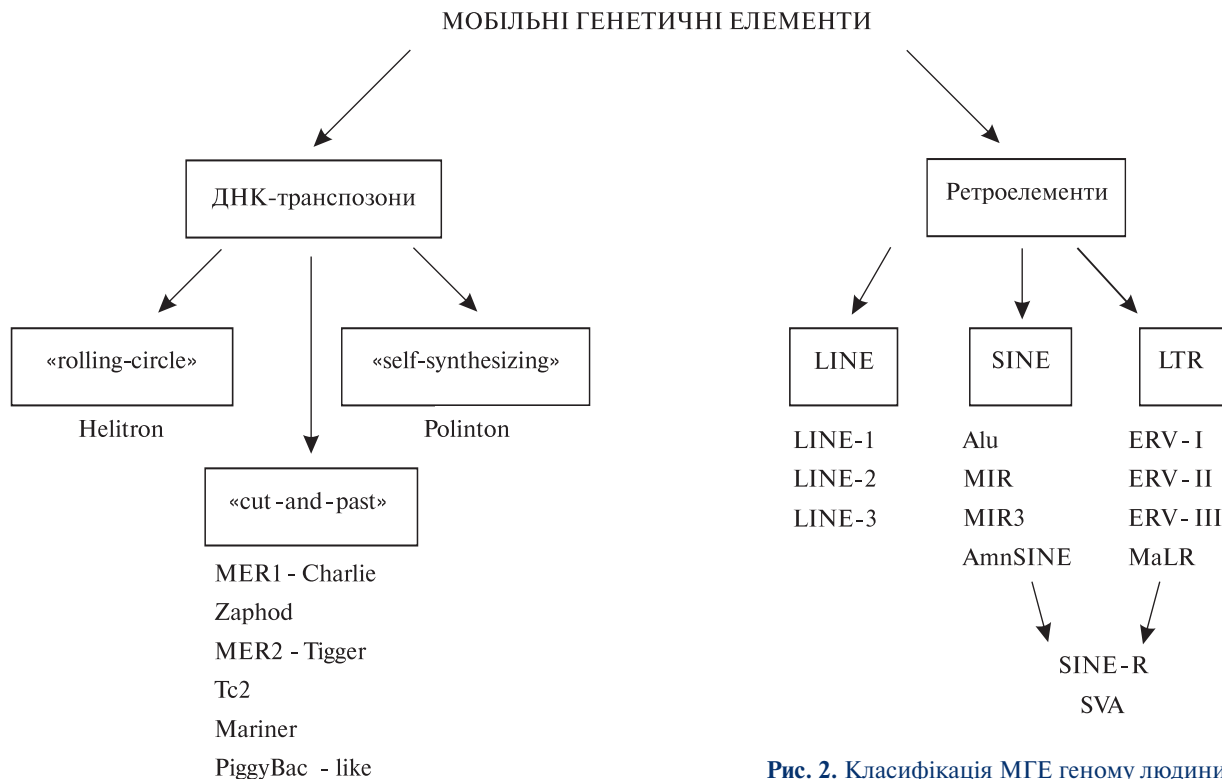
МОБІЛЬНІ ГЕНЕТИЧНІ ЕЛЕМЕНТИ

ДНК-транспозони

«rolling-circle»

Helitron

«self-synthesizing»

Polinton

«cut-and-past»

MER1 - Charlie
Zaphod
MER2 - Tigger
Tc2
Mariner
PiggyBac - like

Ретроелементи

LINE

LINE-1
LINE-2
LINE-3

SINE

Alu
MIR
MIR3
AmnSINE

LTR

ERV - I
ERV - II
ERV - III
MaLR

SINE - R
SVA

**Рис. 2.** Класифікація МГЕ геному людини